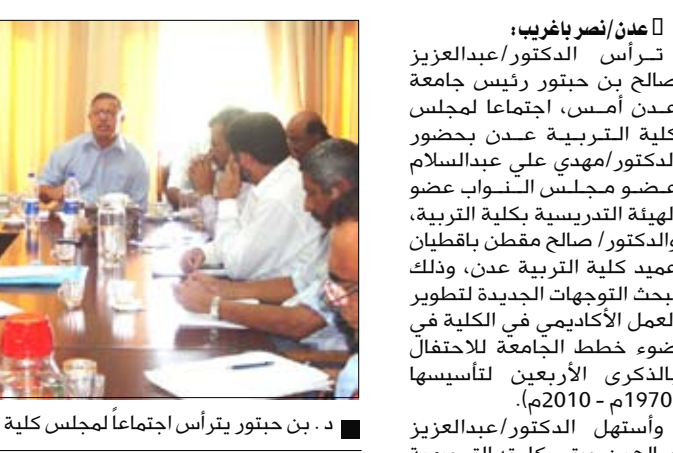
عدن/نصر باغريب:

ترأس الدكتور/عبدالعزيز صالح بن حبتور رئيس جامعة عدن أمس، اجتماعا لمجلس كلية التربية عدن بحضور الدكتور/مهدي علي عبدالسلام عضو مجلس النواب عضو الهيئة التدريسية بكلية التربية، والدكتور/ صالح مقطن باقطيان عميد كلية التربية عدن، وذلك لبحث التوجهات الجديدة لتطوير العمل الأكاديمي في الكلية في ضوء خطط الجامعة للاحتفال بالذكرى الأربعين لتأسيسها (1970م - 2010م).

وأستهل الدكتور/عبدالعزيز

د . بن حبتور يترأس اجتماعاً لمجلس كلية